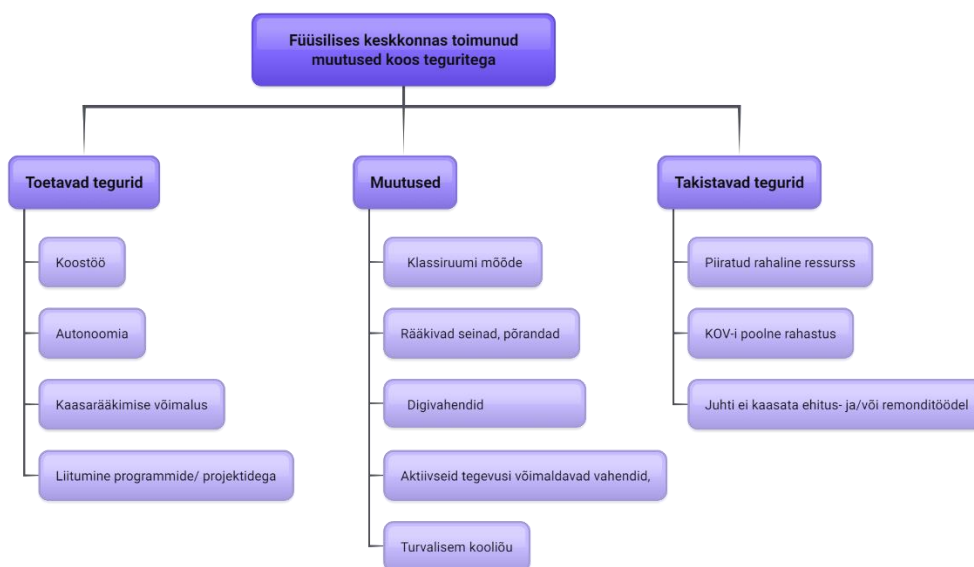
Füüsilises keskkonnas toimunud muutused koos teguritega

Toetavad tegurid

Koostöö

Autonoomia

Kaasarääkimise võimalus

Liitumine programmide/ projektidega

Muutused

Klassiruumi mööde

Rääkivad seinad, põrandad

Digivahendid

Aktiivseid tegevusi võimaldavad vahendid,

Turvalisem kooliõu

Takistavad tegurid

Piiratud rahaline ressurss

KOV-i poolne rahastus

Juhti ei kaasata ehitus- ja/või remonditöödel